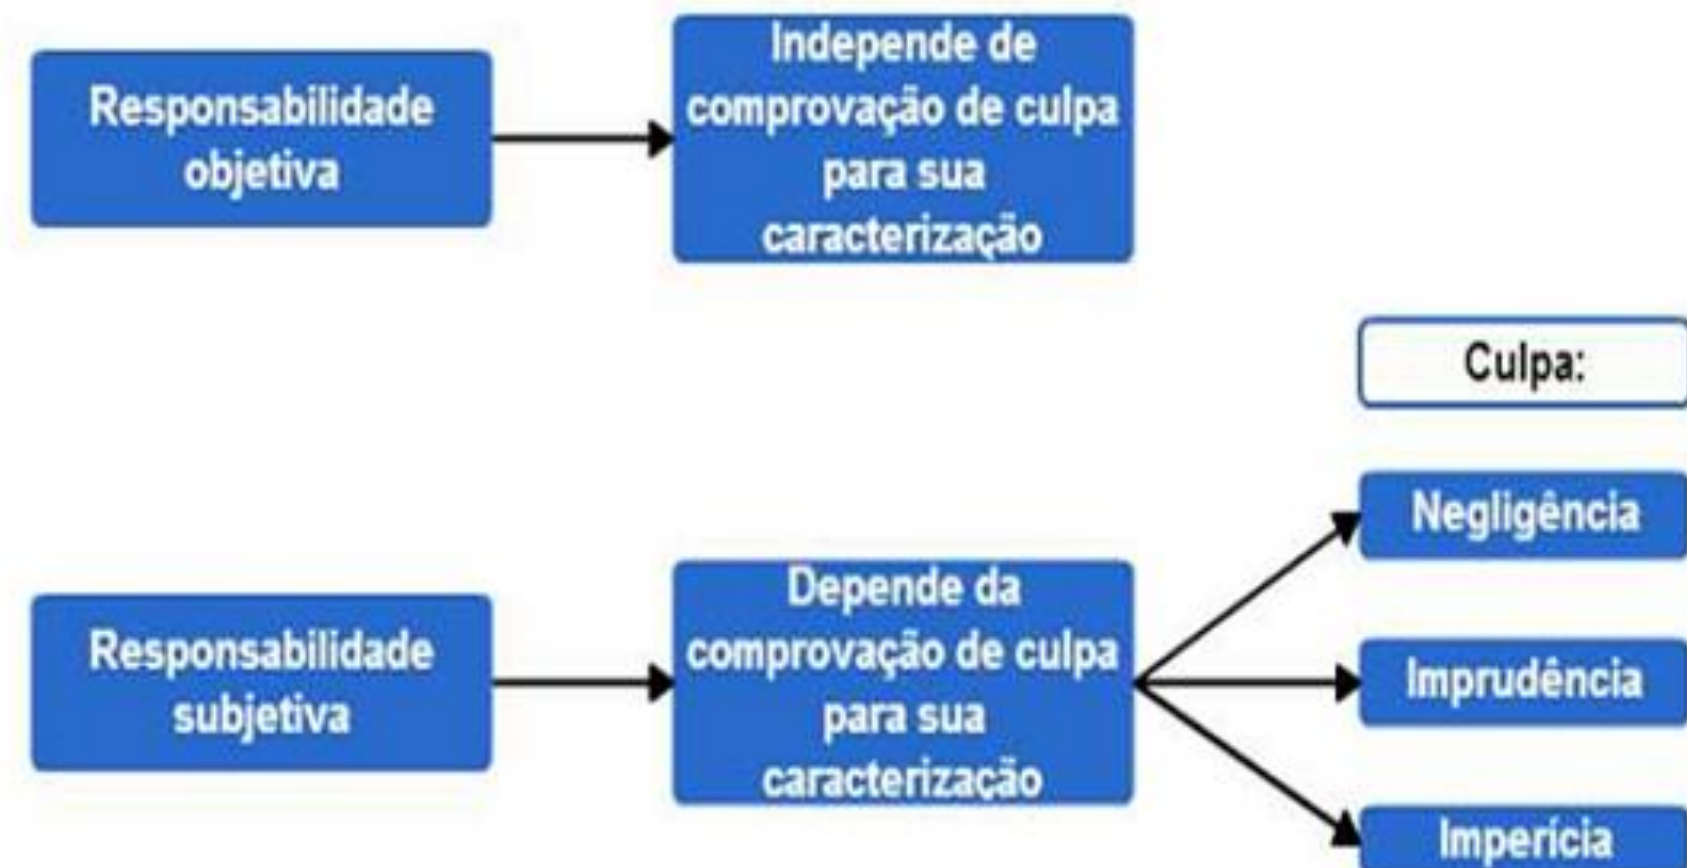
Responsabilidade objetiva

Independe de comprovação de culpa para sua caracterização

Culpa:

Responsabilidade subjetiva

Depende da comprovação de culpa para sua caracterização

Negligência

Imprudência

Imperícia